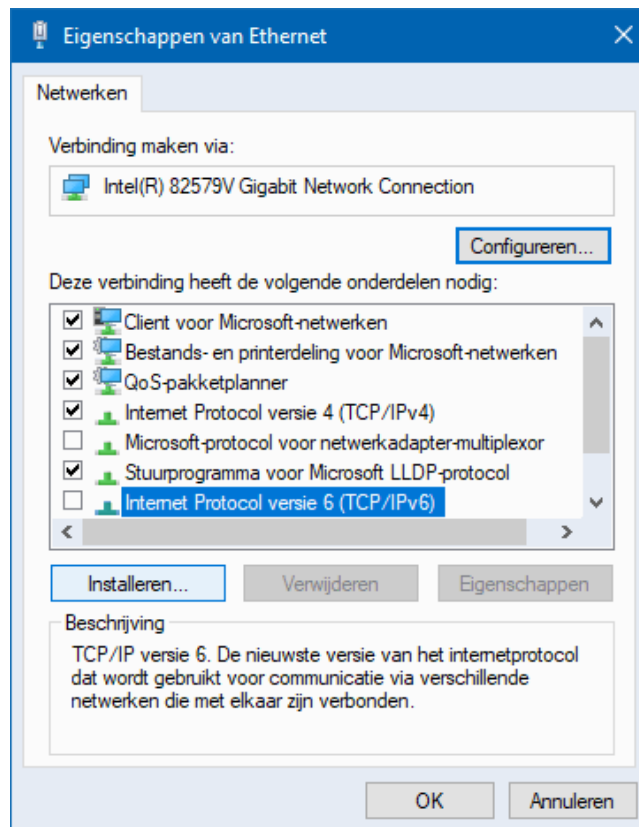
Eigenschappen van Ethernet

Netwerken

Verbinding maken via:

Intel(R) 82579V Gigabit Network Connection

Configureren...

Deze verbinding heeft de volgende onderdelen nodig:

☑ Client voor Microsoft-netwerken
☑ Bestands- en printerdeling voor Microsoft-netwerken
☑ QoS-pakketplanner
☑ Internet Protocol versie 4 (TCP/IPv4)
☐ Microsoft-protocol voor netwerkadapter-multiplexor
☑ Stuurprogramma voor Microsoft LLDP-protocol
☐ Internet Protocol versie 6 (TCP/IPv6)

Installeren...

Verwijderen

Eigenschappen

Beschrijving

TCP/IP versie 6. De nieuwste versie van het internetprotocol dat wordt gebruikt voor communicatie via verschillende netwerken die met elkaar zijn verbonden.

OK

Annuleren